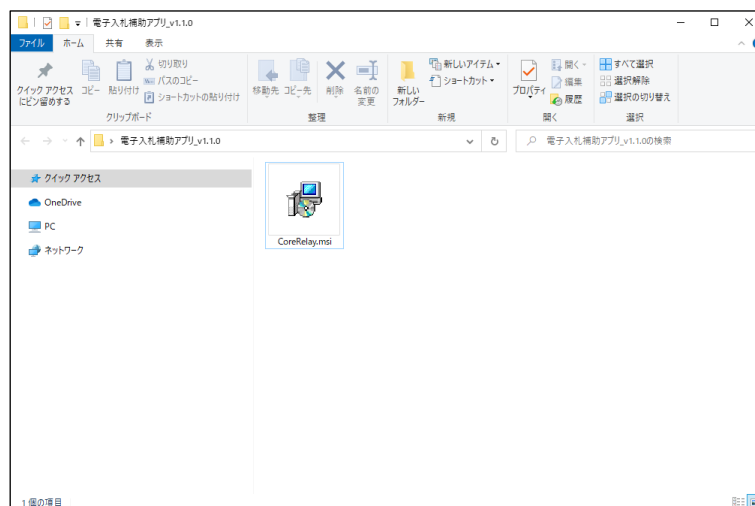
電子入札補助アプリ_v1.1.0

ファイル ホーム 共有 表示

クイック アクセスにピン留めする コピー 貼り付け 切り取り パスのコピー ショートカットの貼り付け
クリップボード

移動先 コピー先 削除 名前の変更
整理

新しいフォルダー 新しいアイテム ショートカット
新規

プロパティ 開く 編集 履歴
開く

すべて選択 選択解除 選択の切り替え
選択

電子入札補助アプリ_v1.1.0

電子入札補助アプリ_v1.1.0の検索

クイック アクセス
OneDrive
PC
ネットワーク

CoreRelay.msi

1 個の項目